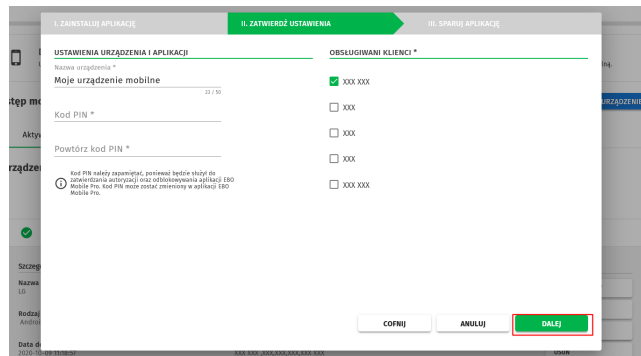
I. ZAINSTALUJ APLIKACJĘ
II. ZATWIERDŹ USTAWIENIA
III. SPARUJ APLIKACJĘ

USTAWIENIA URZĄDZENIA I APLIKACJI
Nazwa urządzenia *
Moje urządzenie mobilne
22 / 50
Kod PIN *
Powtórz kod PIN *
Kod PIN należy zapamiętać, ponieważ będzie służył do zatwierdzania autoryzacji oraz odblokowywania aplikacji EBO Mobile Pro. Kod PIN może zostać zmieniony w aplikacji EBO Mobile Pro.

OBSŁUGIWANI KLIENCI *
XXX XXX
XXX
XXX
XXX
XXX XXX

COFNIJ
ANULUJ
DALEJ

stęp mo
Akty
rządzer
Szczeg
Nazwa
LG
Rodzaj
Androi
Data d
2020-10-09 11:58:57
XXX XXX, XXX,XXX,XXX,XXX XXX
USUŃ
iną.
URZĄDZENIE